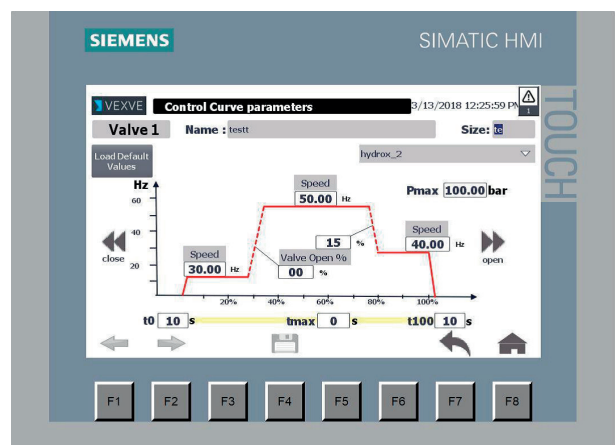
SIEMENS

SIMATIC HMI

TOUCH

VEXVE Control Curve parameters 3/13/2018 12:25:59 PM

1

Valve 1 Name : testt Size: te

Load Default Values

hydrox_2

Hz

60

40

20

Speed 50.00 Hz

Pmax 100.00 bar

15 %

Speed 40.00 Hz

Speed 30.00 Hz

Valve Open % 00 %

close

open

20% 40% 60% 80% 100%

t0 10 s tmax 0 s t100 10 s

F1 F2 F3 F4 F5 F6 F7 F8